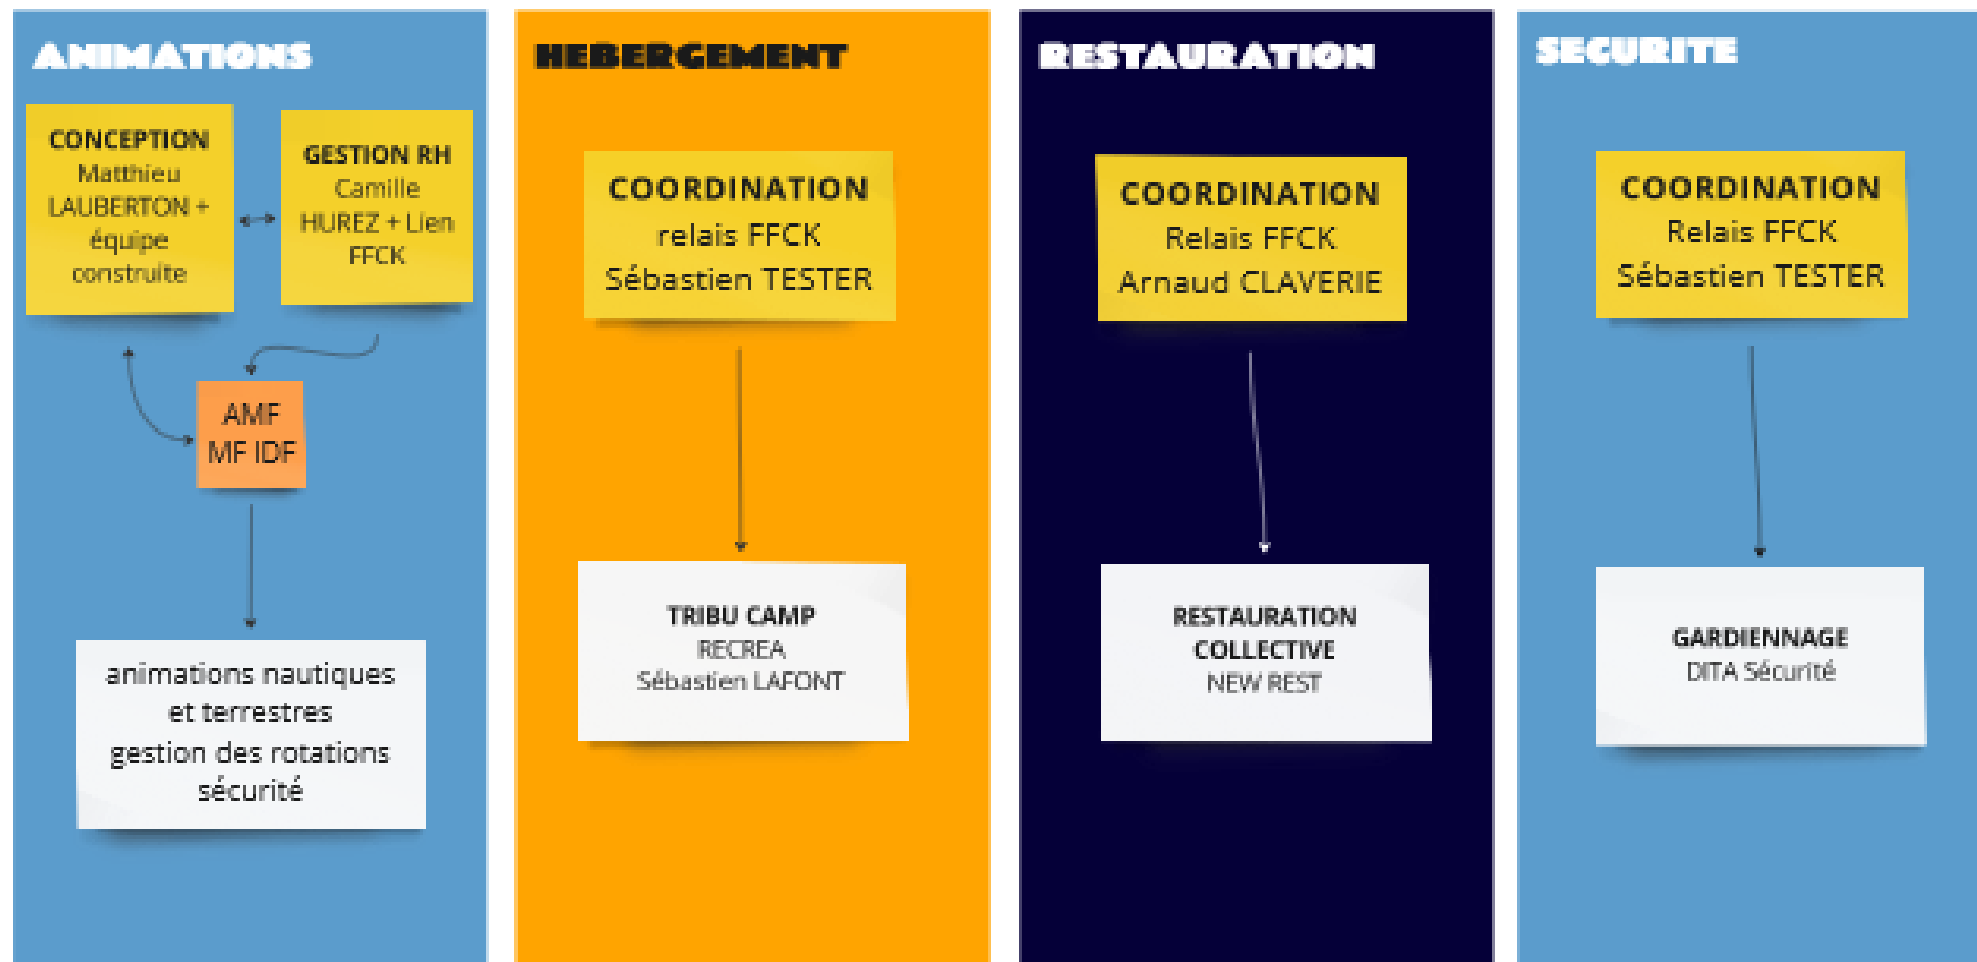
ANIMATIONS

CONCEPTION Matthieu LAUBERTON + équipe construite

GESTION RH Camille HUREZ + Lien FFCK

AMF MF IDF

animations nautiques et terrestres gestion des rotations sécurité

HEBERGEMENT

COORDINATION relais FFCK Sébastien TESTER

TRIBU CAMP RECREA Sébastien LAFONT

RESTAURATION

COORDINATION Relais FFCK Arnaud CLAVERIE

RESTAURATION COLLECTIVE NEW REST

SECURITE

COORDINATION Relais FFCK Sébastien TESTER

GARDIENNAGE DITA Sécurité